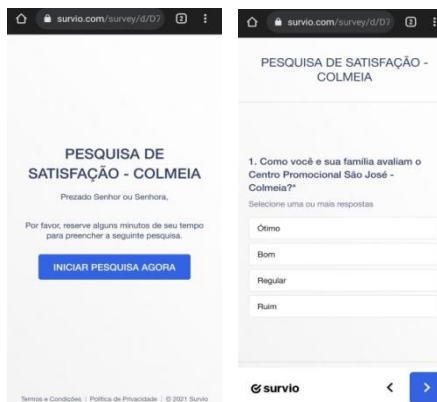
survio.com/survey/d/D7

2

PESQUISA DE SATISFAÇÃO - COLMEIA

Prezado Senhor ou Senhora,

Por favor, reserve alguns minutos de seu tempo para preencher a seguinte pesquisa.

INICIAR PESQUISA AGORA

Termos e Condições | Política de Privacidade | © 2021 Survio

survio.com/survey/d/D7

2

PESQUISA DE SATISFAÇÃO - COLMEIA

1. Como você e sua família avaliam o Centro Promocional São José - Colmeia?*

Selecione uma ou mais respostas

Ótimo

Bom

Regular

Ruim

survio

<

>